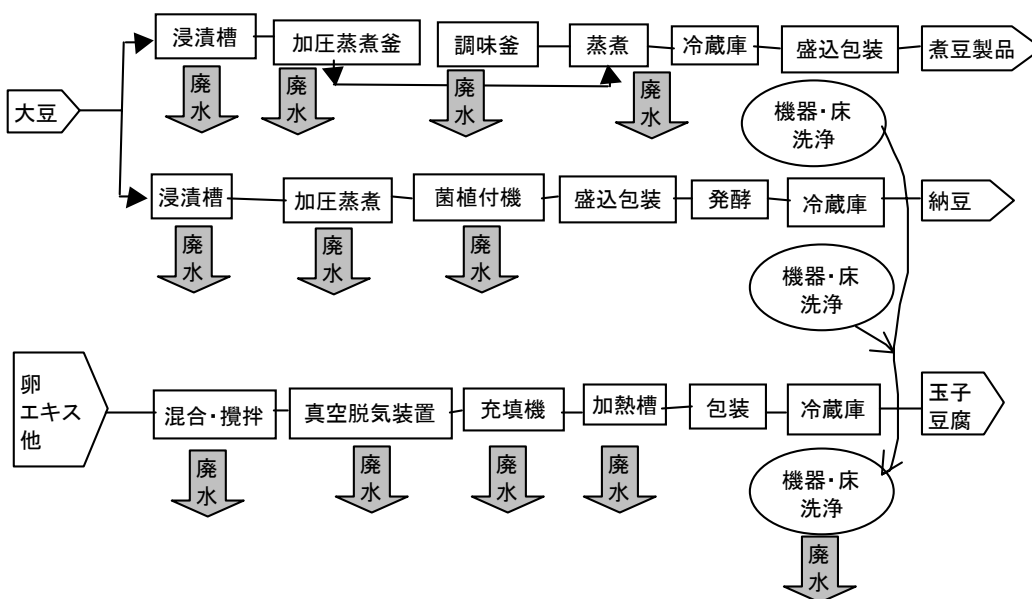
大豆

浸漬槽
廃水
加圧蒸煮釜
廃水
調味釜
廃水
蒸煮
廃水
冷蔵庫
盛込包装
煮豆製品

機器・床洗浄

浸漬槽
廃水
加圧蒸煮
廃水
菌植付機
廃水
盛込包装
発酵
冷蔵庫
納豆

機器・床洗浄

卵
エキス
他

混合・攪拌
廃水
真空脱気装置
廃水
充填機
廃水
加熱槽
廃水
包装
冷蔵庫
玉子豆腐

機器・床洗浄
廃水